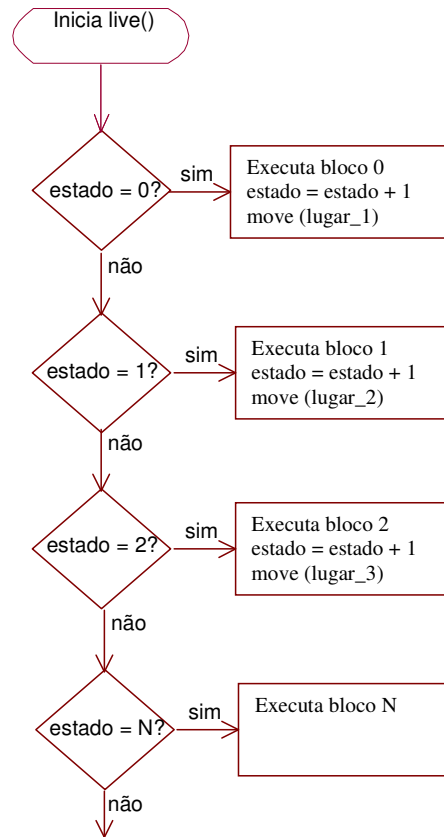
Inicia live()

estado = 0?

sim

Executa bloco 0
estado = estado + 1
move (lugar_1)

não

estado = 1?

sim

Executa bloco 1
estado = estado + 1
move (lugar_2)

não

estado = 2?

sim

Executa bloco 2
estado = estado + 1
move (lugar_3)

não

estado = N?

sim

Executa bloco N

não